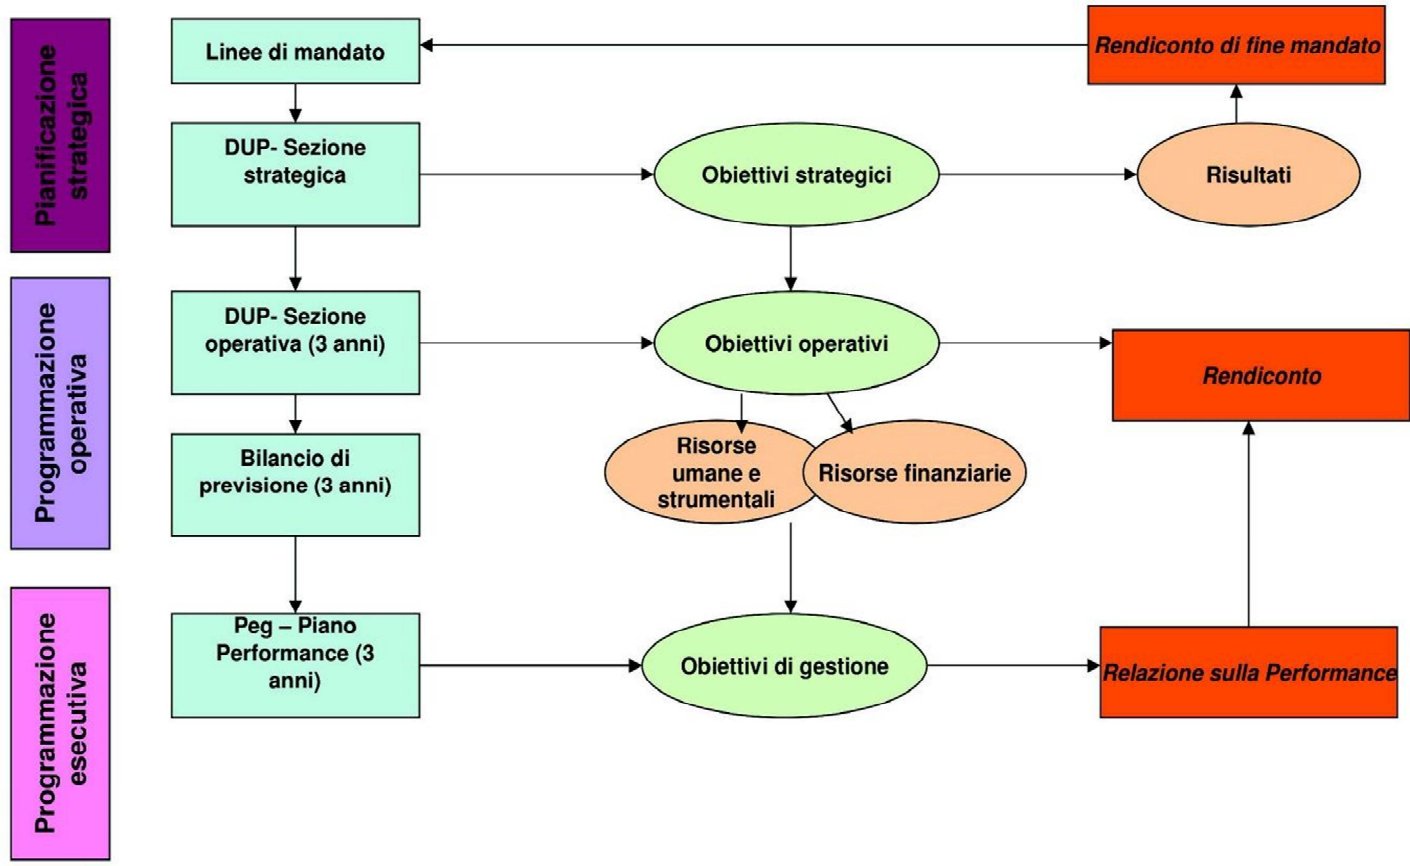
Pianificazione strategica

Linee di mandato

Rendiconto di fine mandato

DUP- Sezione strategica

Obiettivi strategici

Risultati

Programmazione operativa

DUP- Sezione operativa (3 anni)

Obiettivi operativi

Rendiconto

Bilancio di previsione (3 anni)

Risorse umane e strumentali

Risorse finanziarie

Programmazione esecutiva

Peg – Piano Performance (3 anni)

Obiettivi di gestione

Relazione sulla Performance